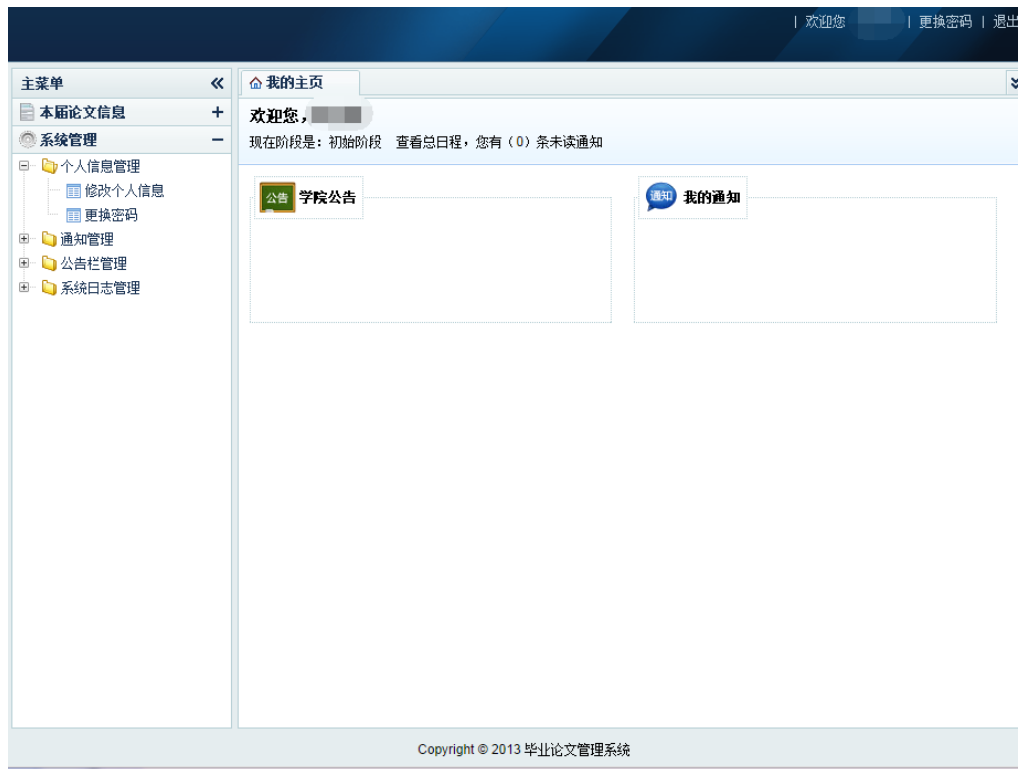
| 欢迎您 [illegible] | 更换密码 | 退出

主菜单 «

本届论文信息 +

系统管理 −

个人信息管理

修改个人信息

更换密码

通知管理

公告栏管理

系统日志管理

我的主页

欢迎您，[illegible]

现在阶段是：初始阶段 查看总日程，您有（0）条未读通知

公告 学院公告

通知 我的通知

Copyright © 2013 毕业论文管理系统